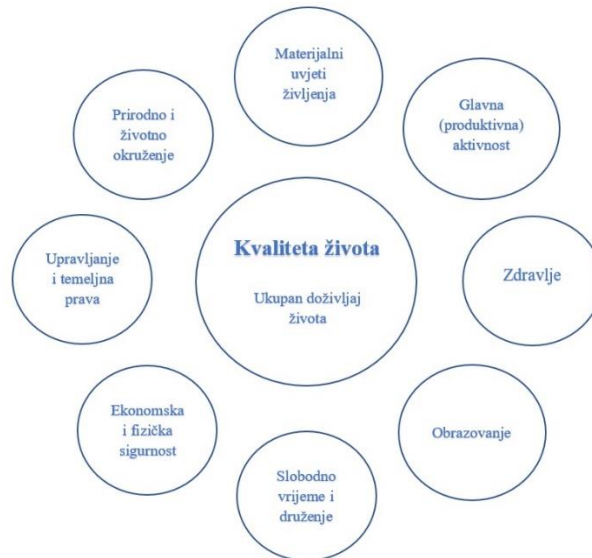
Materijalni uvjeti življenja

Glavna (produktivna) aktivnost

Prirodno i životno okruženje

Kvaliteta života

Ukupan doživljaj života

Upravljanje i temeljna prava

Zdravlje

Ekonomska i fizička sigurnost

Obrazovanje

Slobodno vrijeme i druženje